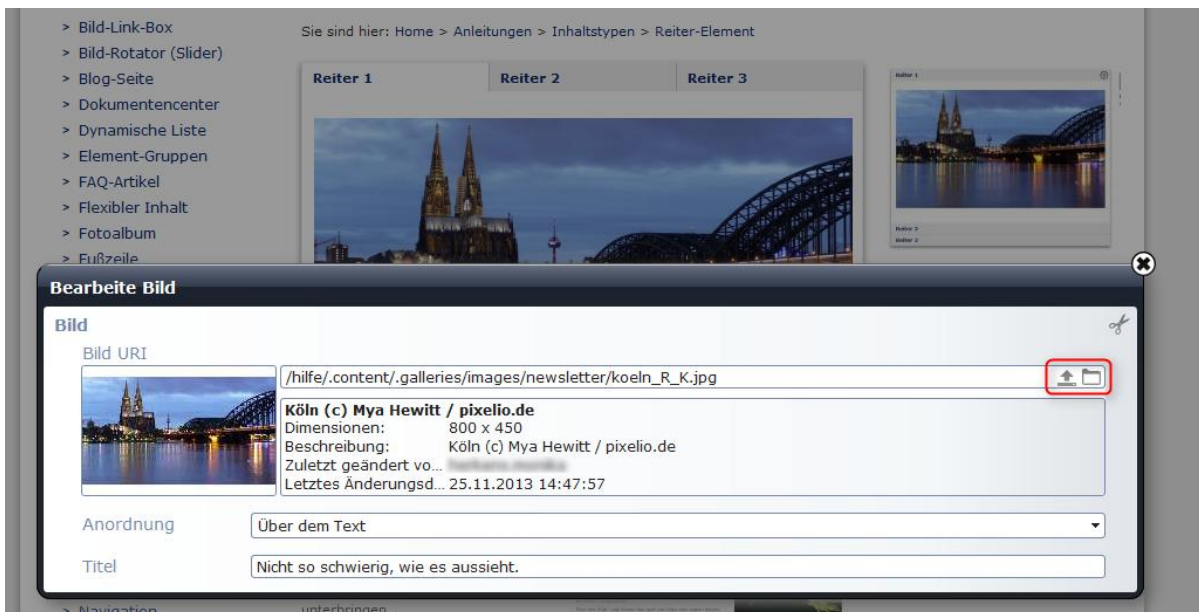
> Bild-Link-Box
> Bild-Rotator (Slider)
> Blog-Seite
> Dokumentencenter
> Dynamische Liste
> Element-Gruppen
> FAQ-Artikel
> Flexibler Inhalt
> Fotoalbum
> Fußzeile

Sie sind hier: Home > Anleitungen > Inhaltstypen > Reiter-Element

| Reiter 1 | Reiter 2 | Reiter 3 |
|---|---|---|

Reiter 1
Reiter 2
Reiter 3

Bearbeite Bild

Bild

Bild URI

/hilfe/.content/.galleries/images/newsletter/koeln_R_K.jpg

Köln (c) Mya Hewitt / pixelio.de
Dimensionen: 800 x 450
Beschreibung: Köln (c) Mya Hewitt / pixelio.de
Zuletzt geändert vo... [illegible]
Letztes Änderungsd... 25.11.2013 14:47:57

Anordnung Über dem Text

Titel Nicht so schwierig, wie es aussieht.

> Navigation
unterbringen